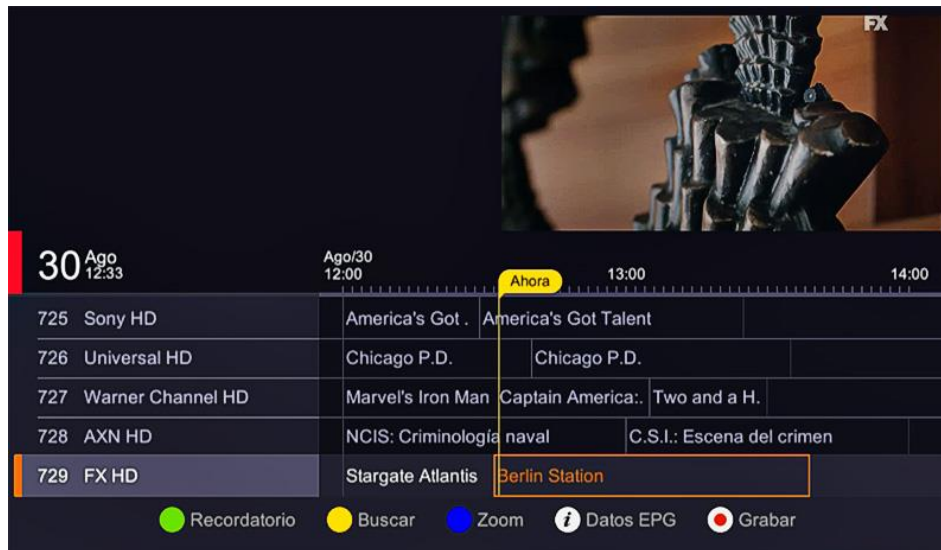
FX

30 Ago 12:33

Ago/30 12:00

Ahora

13:00

14:00

| | | |
|---|---|---|
| 725 | Sony HD | America's Got . America's Got Talent |
| 726 | Universal HD | Chicago P.D. Chicago P.D. |
| 727 | Warner Channel HD | Marvel's Iron Man Captain America:. Two and a H. |
| 728 | AXN HD | NCIS: Criminología naval C.S.I.: Escena del crimen |
| 729 | FX HD | Stargate Atlantis Berlin Station |

Recordatorio Buscar Zoom Datos EPG Grabar